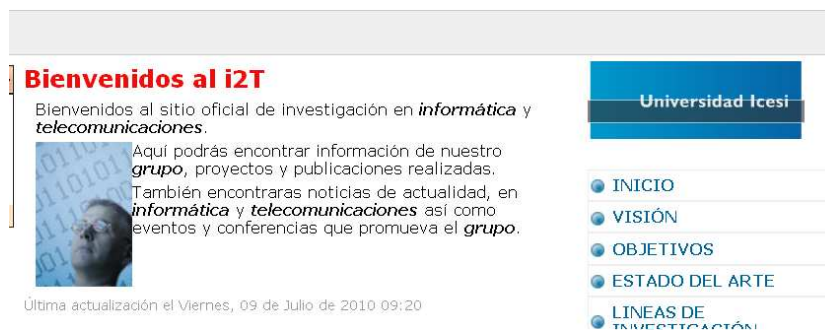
Bienvenidos al i2T

Bienvenidos al sitio oficial de investigación en *informática* y *telecomunicaciones*.

Aquí podrás encontrar información de nuestro *grupo*, proyectos y publicaciones realizadas.

También encontraras noticias de actualidad, en *informática* y *telecomunicaciones* así como eventos y conferencias que promueva el *grupo*.

Última actualización el Viernes, 09 de Julio de 2010 09:20

Universidad Icesi

INICIO
VISIÓN
OBJETIVOS
ESTADO DEL ARTE
LINEAS DE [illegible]